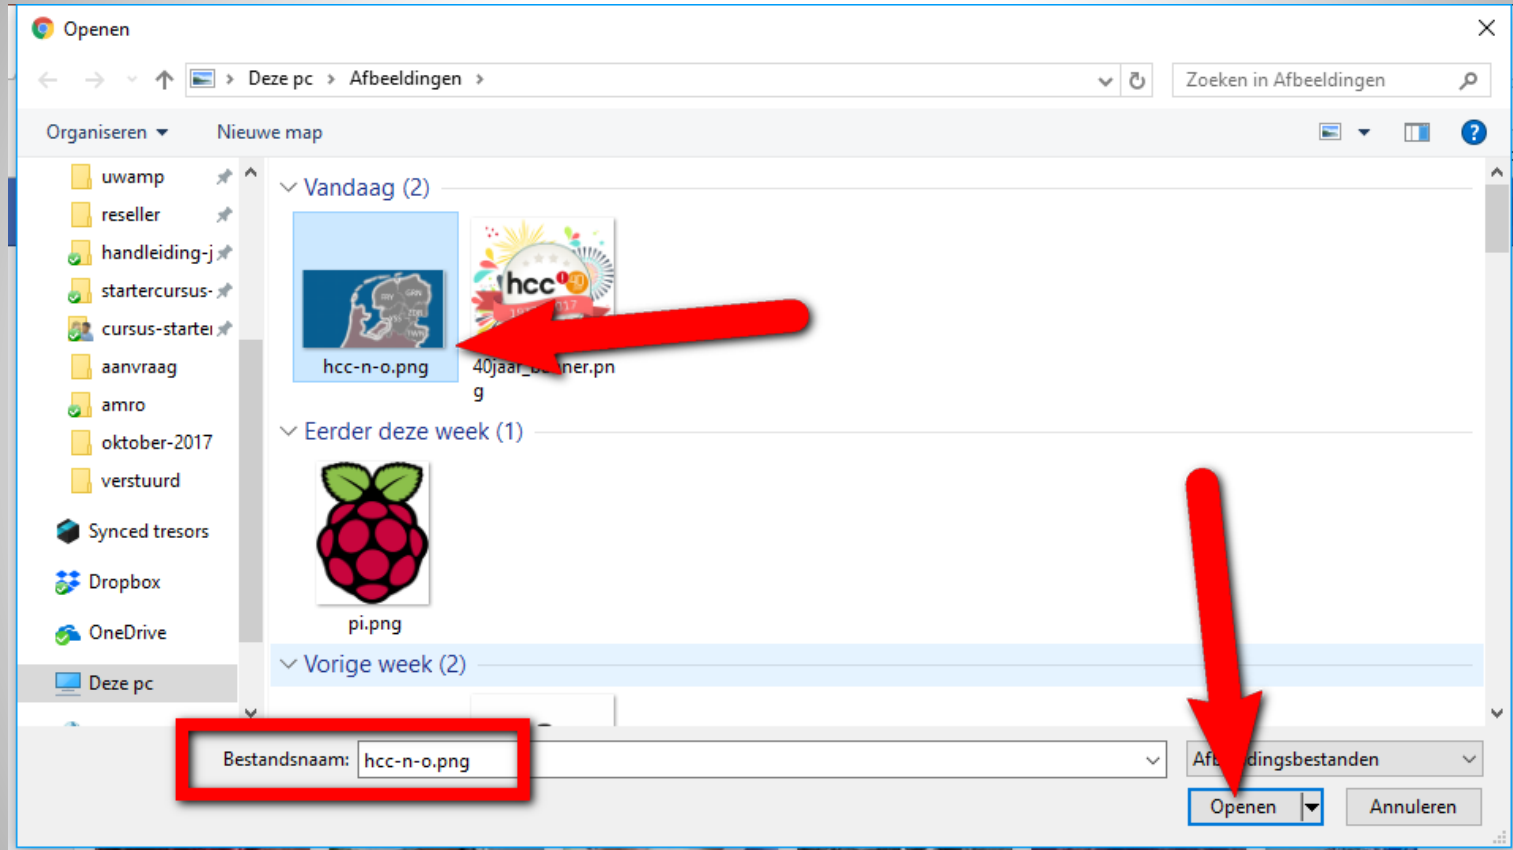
Openen

Deze pc > Afbeeldingen >

Zoeken in Afbeeldingen

Organiseren ▾ Nieuwe map

uwamp
reseller
handleiding-j
startercursus-
cursus-starte
aanvraag
amro
oktober-2017
verstuurd
Synced tresors
Dropbox
OneDrive
Deze pc

Vandaag (2)

hcc-n-o.png

hcc

40jaar_b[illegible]ner.png

Eerder deze week (1)

pi.png

Vorige week (2)

Bestandsnaam: hcc-n-o.png

Af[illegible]dingsbestanden

Openen

Annuleren